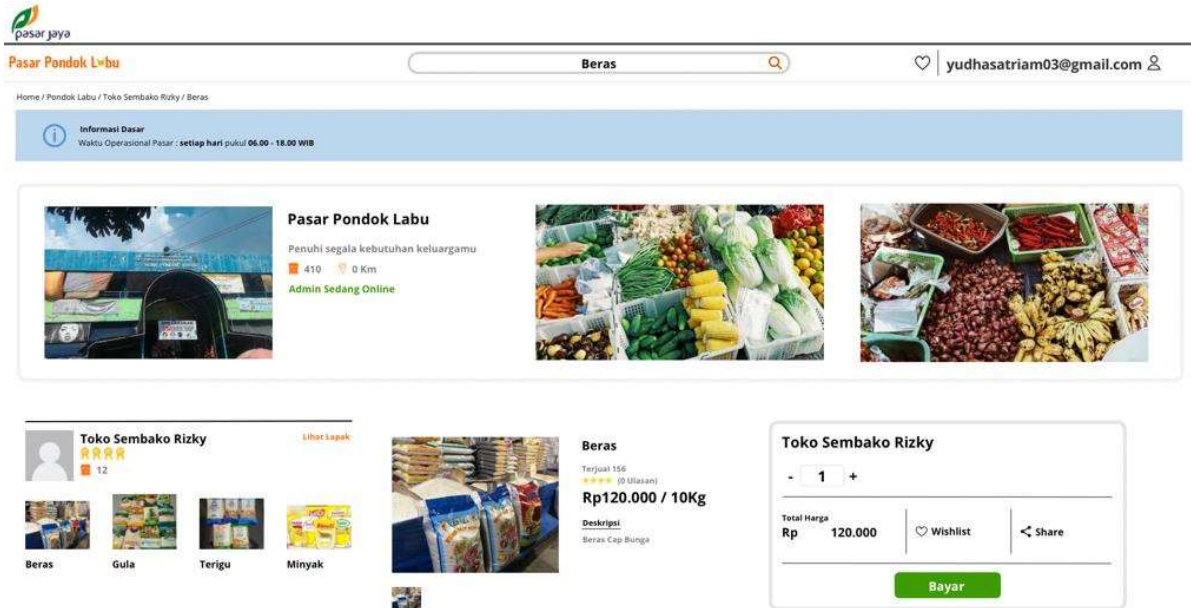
pasar jaya

Pasar Pondok Labu

Beras

yudhasatriam03@gmail.com

Home / Pondok Labu / Toko Sembako Rizky / Beras

Informasi Dasar
Waktu Operasional Pasar : setiap hari pukul 06.00 - 18.00 WIB

Pasar Pondok Labu
Penuhi segala kebutuhan keluargamu
410 0 Km
Admin Sedang Online

Toko Sembako Rizky
Lihat Lapak
12

Beras
Gula
Terigu
Minyak

Beras
Terjual 156
(0 Ulasan)
Rp120.000 / 10Kg
Deskripsi
Beras Cap Bunga

Toko Sembako Rizky
- 1 +
Total Harga
Rp 120.000
Wishlist
Share
Bayar